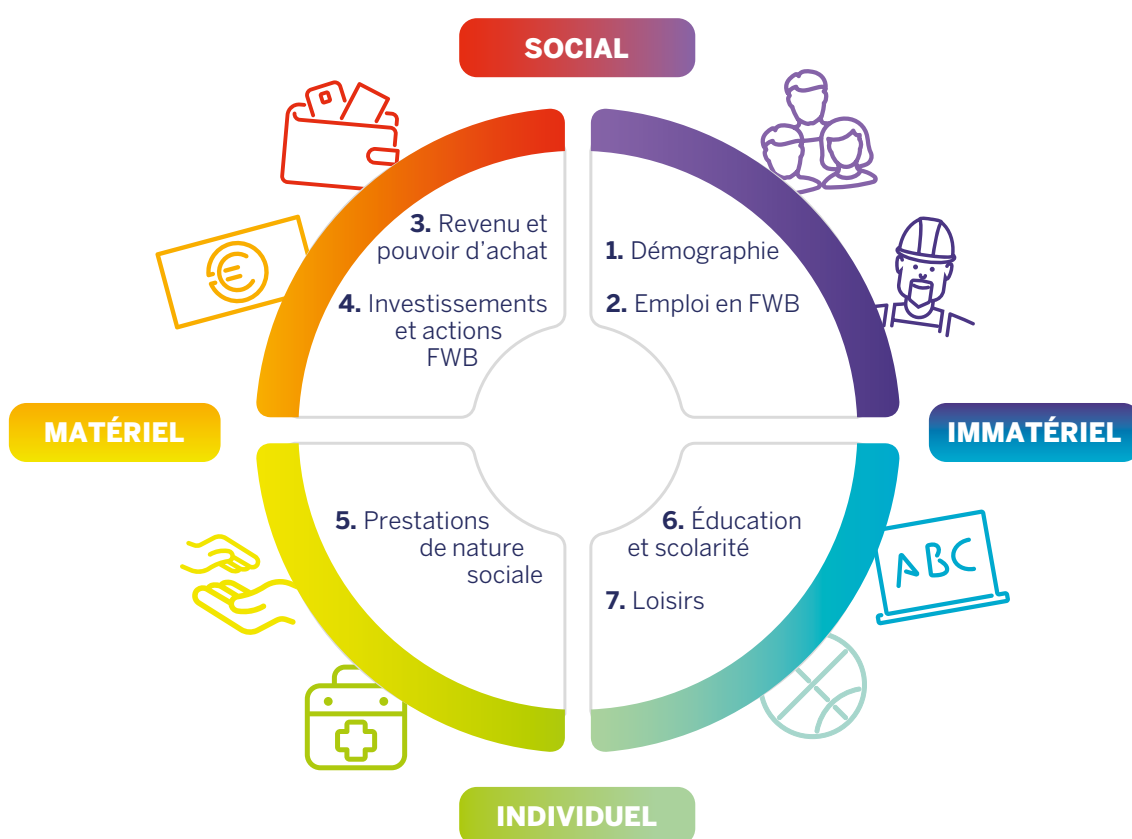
SOCIAL

3. Revenu et pouvoir d'achat

4. Investissements et actions FWB

1. Démographie

2. Emploi en FWB

MATÉRIEL

IMMATÉRIEL

5. Prestations de nature sociale

6. Éducation et scolarité

7. Loisirs

ABC

INDIVIDUEL